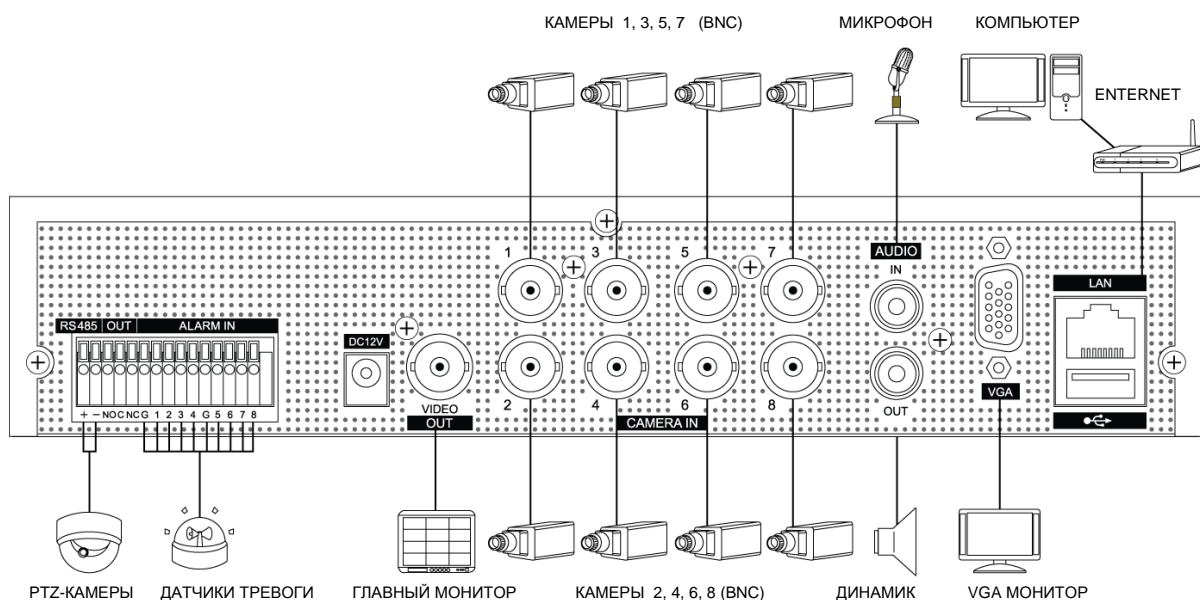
КАМЕРЫ 1, 3, 5, 7 (BNC)

МИКРОФОН

КОМПЬЮТЕР

ENTERNET

RS485 OUT ALARM IN

+ − NO C NC G 1 2 3 4 G 5 6 7 8

DC12V

VIDEO OUT

1 3 5 7

2 4 6 8

CAMERA IN

AUDIO IN

OUT

VGA

LAN

PTZ-КАМЕРЫ

ДАТЧИКИ ТРЕВОГИ

ГЛАВНЫЙ МОНИТОР

КАМЕРЫ 2, 4, 6, 8 (BNC)

ДИНАМИК

VGA МОНИТОР